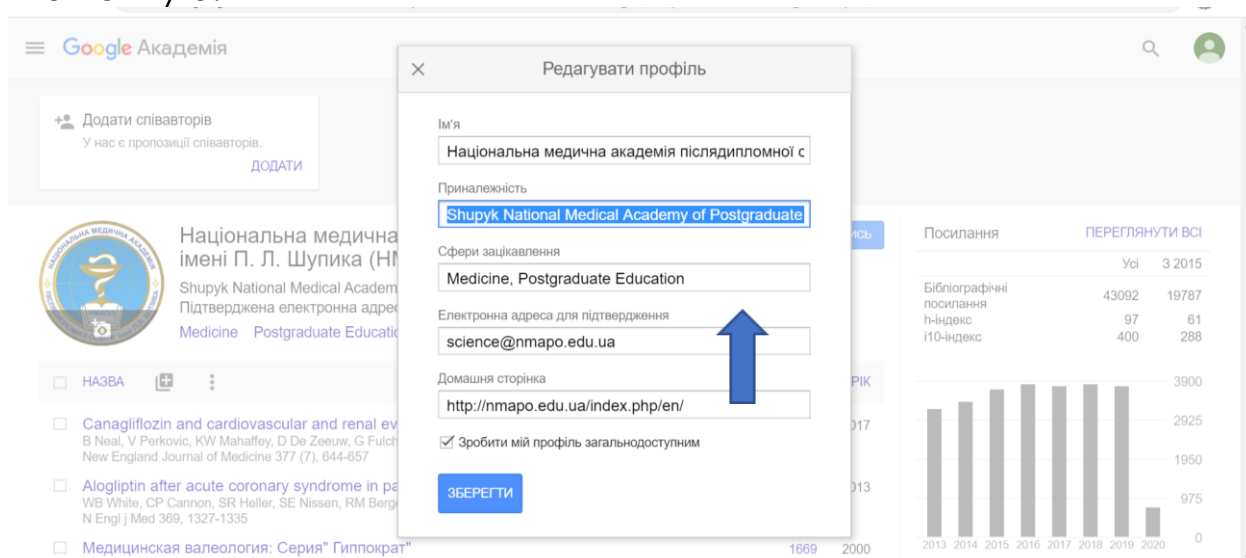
Google Академія

Додати співавторів
У нас є пропозиції співавторів.
ДОДАТИ

Національна медична
імені П. Л. Шупика (НМ
Shupyk National Medical Academ
Підтверджена електронна адрес
Medicine Postgraduate Educatio

НАЗВА

Canagliflozin and cardiovascular and renal ev
B Neal, V Perkovic, KW Mahaffey, D De Zeeuw, G Fulch
New England Journal of Medicine 377 (7), 644-657

Alogliptin after acute coronary syndrome in pa
WB White, CP Cannon, SR Heller, SE Nissen, RM Berge
N Engl j Med 369, 1327-1335

Медицинская валеология: Серия" Гиппократ" 1669 2000

Редагувати профіль

Ім'я
Національна медична академія післядипломної о

Приналежність
Shupyk National Medical Academy of Postgraduate

Сфери зацікавлення
Medicine, Postgraduate Education

Електронна адреса для підтвердження
science@nmapo.edu.ua

Домашня сторінка
http://nmapo.edu.ua/index.php/en/

Зробити мій профіль загальнодоступним

ЗБЕРЕГТИ

Посилання ПЕРЕГЛЯНУТИ ВСІ

| | Усі | З 2015 |
|---|---|---|
| Бібліографічні посилання | 43092 | 19787 |
| h-індекс | 97 | 61 |
| i10-індекс | 400 | 288 |

3900
2925
1950
975
0
2013 2014 2015 2016 2017 2018 2019 2020